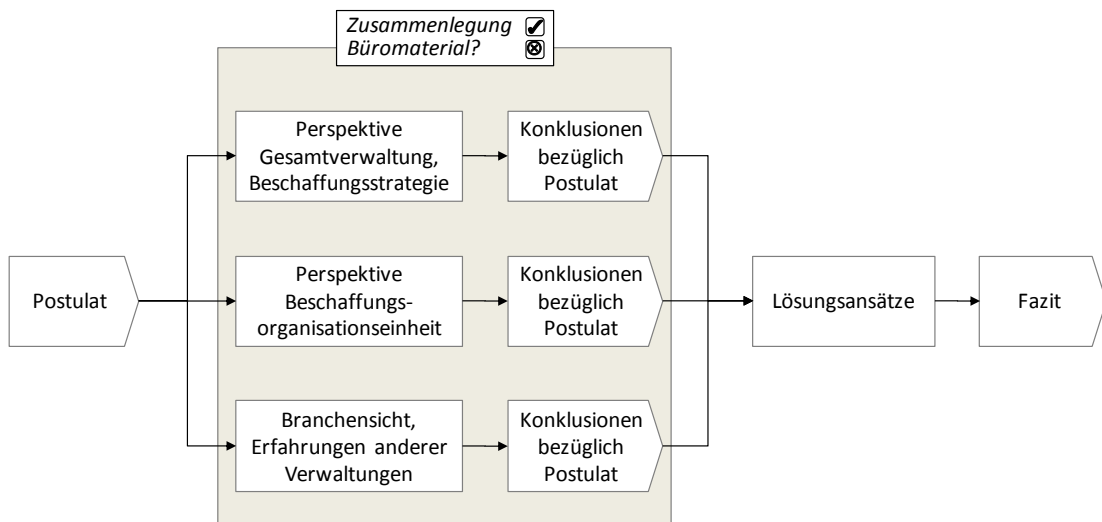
Zusammenlegung Büromaterial?

Postulat

Perspektive Gesamtverwaltung, Beschaffungsstrategie

Konklusionen bezüglich Postulat

Perspektive Beschaffungsorganisationseinheit

Konklusionen bezüglich Postulat

Branchensicht, Erfahrungen anderer Verwaltungen

Konklusionen bezüglich Postulat

Lösungsansätze

Fazit